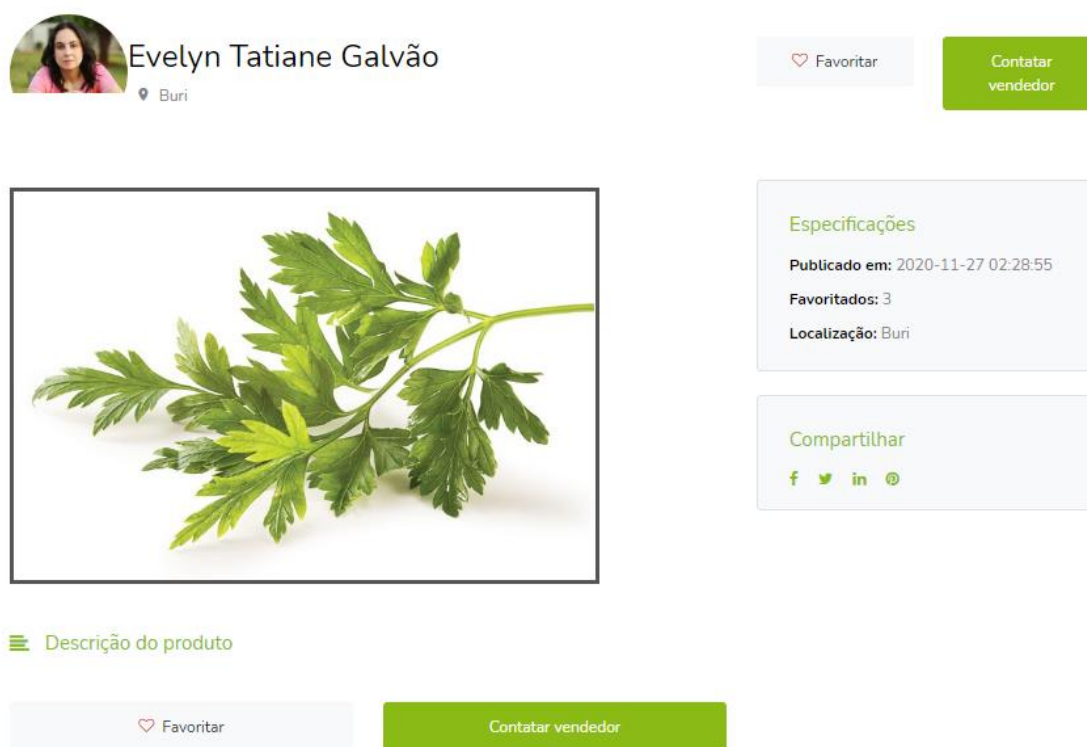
Evelyn Tatiane Galvão

Buri

Favoritar

Contatar vendedor

Especificações

**Publicado em:** 2020-11-27 02:28:55

**Favoritados:** 3

**Localização:** Buri

Compartilhar

Descrição do produto

Favoritar

Contatar vendedor